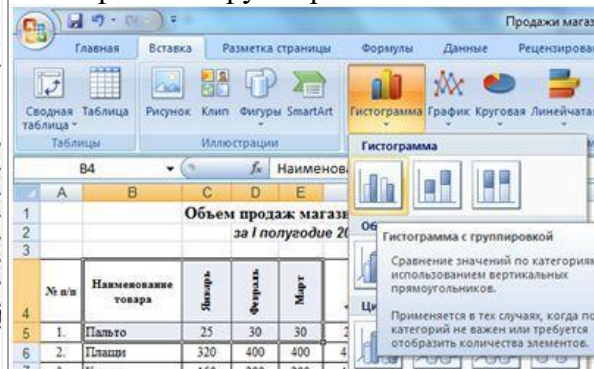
Продажи магаз

Главная Вставка Разметка страницы Формулы Данные Рецензирова

Сводная таблица Таблица Рисунок Клип Фигуры SmartArt Гистограмма График Круговая Линейчатая

Таблицы Иллюстрации

B4 $f_x$ Наименова

Гистограмма

| | A | B | C | D | E |
|---|---|---|---|---|---|
| 1 | | Объем продаж магазин | | | |
| 2 | | за I полугодие 20 | | | |
| 3 | | | | | |
| 4 | № п/п | Наименование товара | Январь | Февраль | Март |
| 5 | 1. | Пальто | 25 | 30 | 30 |
| 6 | 2. | Плащи | 320 | 400 | 400 |

Об

Гистограмма с группировкой

Сравнение значений по категориям использованием вертикальных прямоугольников.

Применяется в тех случаях, когда по категорий не важен или требуется отобразить количества элементов.

Ци